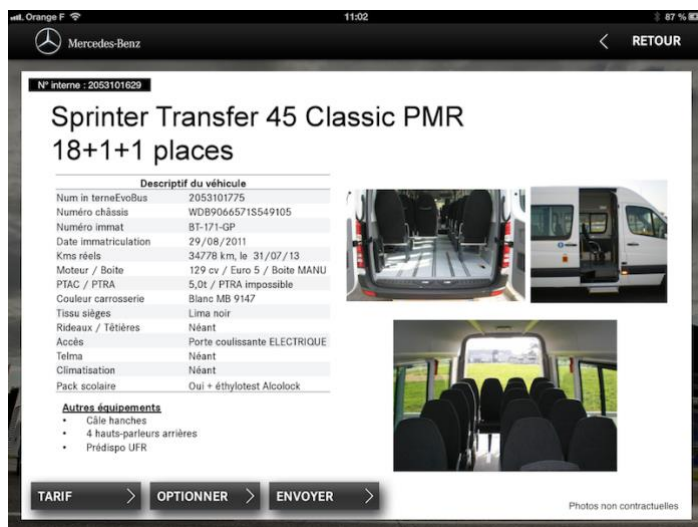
Orange F 11:02 87 %

Mercedes-Benz

RETOUR

N° interne : 2053101629

Sprinter Transfer 45 Classic PMR 18+1+1 places

| Descriptif du véhicule | |
|---|---|
| Num in terneEvoBus | 2053101775 |
| Numéro châssis | WDB9066571S549105 |
| Numéro immat | BT-171-GP |
| Date immatriculation | 29/08/2011 |
| Kms réels | 34778 km, le 31/07/13 |
| Moteur / Boite | 129 cv / Euro 5 / Boite MANU |
| PTAC / PTRA | 5,0t / PTRA impossible |
| Couleur carrosserie | Blanc MB 9147 |
| Tissu sièges | Lima noir |
| Rideaux / Têtières | Néant |
| Accès | Porte coulissante ELECTRIQUE |
| Telma | Néant |
| Climatisation | Néant |
| Pack scolaire | Oui + éthylotest Alcolock |

Autres équipements
• Câle hanches
• 4 hauts-parleurs arrières
• Prédispo UFR

TARIF
OPTIONNER
ENVOYER

Photos non contractuelles